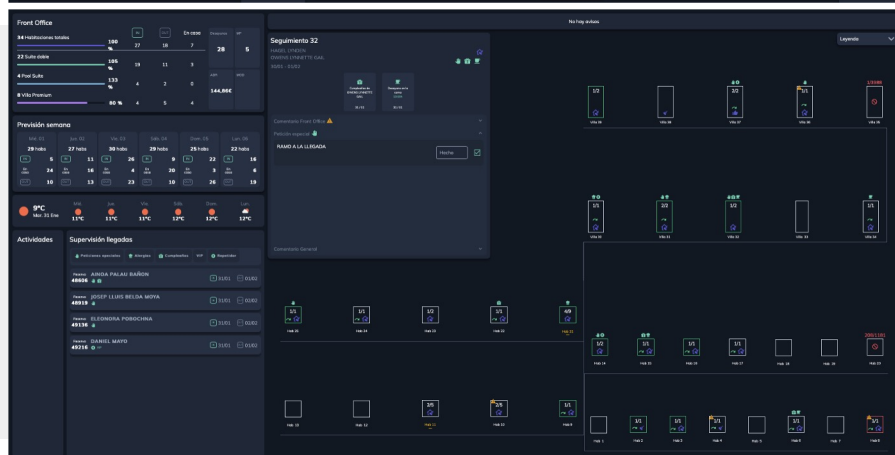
Front Office

34 Habitaciones totales 100 % 27 18 7
22 Suite doble 106 % 19 11 3
4 Pool Suite 133 % 4 2 0
8 Villa Premium 80 % 4 5 4

En casa
28 5
144,86€

No hay avisos

Leyenda

Seguimiento 32
HASEL LYNDON
DWIGHT LYNETTE SAAL
30/01 - 01/02

Comentarios Front Office
Petición especial
RAMO A LA LLEGADA
Hecho

Comentario General

Previsión semana

| Mié. 01 | Jue. 02 | Vie. 03 | Sáb. 04 | Dom. 05 | Lun. 06 |
|---|---|---|---|---|---|
| 29 habs | 27 habs | 30 habs | 29 habs | 26 habs | 22 habs |
| 5 | 11 | 26 | 9 | 22 | 16 |
| 24 | 16 | 4 | 20 | 3 | 6 |
| 10 | 13 | 23 | 10 | 26 | 19 |

9°C
Mar. 31 Ene
Mié. 11°C
Jue. 11°C
Vie. 11°C
Sáb. 12°C
Dom. 12°C
Lun. 12°C

Actividades

Supervisión llegadas
Peticiones especiales Alergias Cumpleaños VIP Repetidor

Reserva AINOA PALAU BAÑÓN 48606 01/01 01/02
Reserva JOSEP LLUIS BELDA MOYA 48919 01/01 02/02
Reserva ELEONORA POBOCHNA 49136 01/01 02/02
Reserva DANIEL MAYO 49216 01/01 01/02

1/2 Villa 38
Villa 38
2/2 Villa 37
1/1 Villa 36
13088
Villa 35
1/1 Villa 30
2/2 Villa 31
1/2 Villa 32
Villa 33
1/1 Villa 34
1/1 Hab 26
1/1 Hab 24
1/2 Hab 23
1/2 Hab 22
4/9 Hab 21
1/2 Hab 14
1/1 Hab 15
1/1 Hab 16
1/1 Hab 17
Hab 18
Hab 19
200/180
Hab 20
Hab 13
Hab 12
2/5 Hab 11
2/5 Hab 10
1/1 Hab 9
Hab 1
1/1 Hab 2
1/1 Hab 3
1/1 Hab 4
Hab 5
1/1 Hab 6
Hab 7
1/1 Hab 8